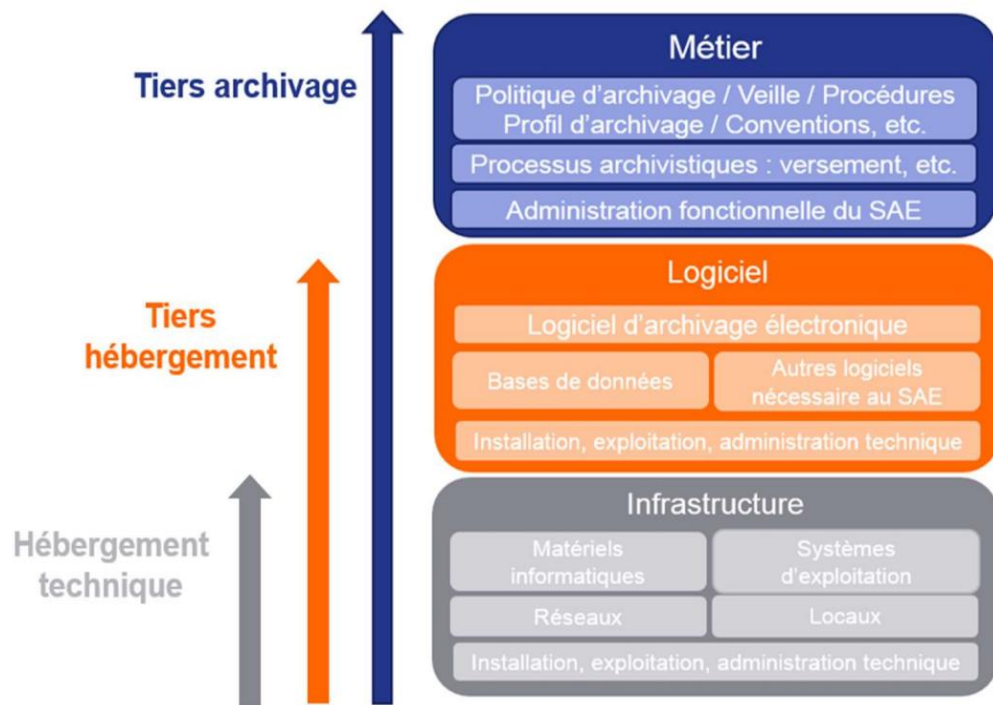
Tiers archivage

Tiers hébergement

Hébergement technique

Métier

Politique d'archivage / Veille / Procédures
Profil d'archivage / Conventions, etc.

Processus archivistiques : versement, etc.

Administration fonctionnelle du SAE

Logiciel

Logiciel d'archivage électronique

Bases de données

Autres logiciels nécessaire au SAE

Installation, exploitation, administration technique

Infrastructure

Matériels informatiques

Systèmes d'exploitation

Réseaux

Locaux

Installation, exploitation, administration technique